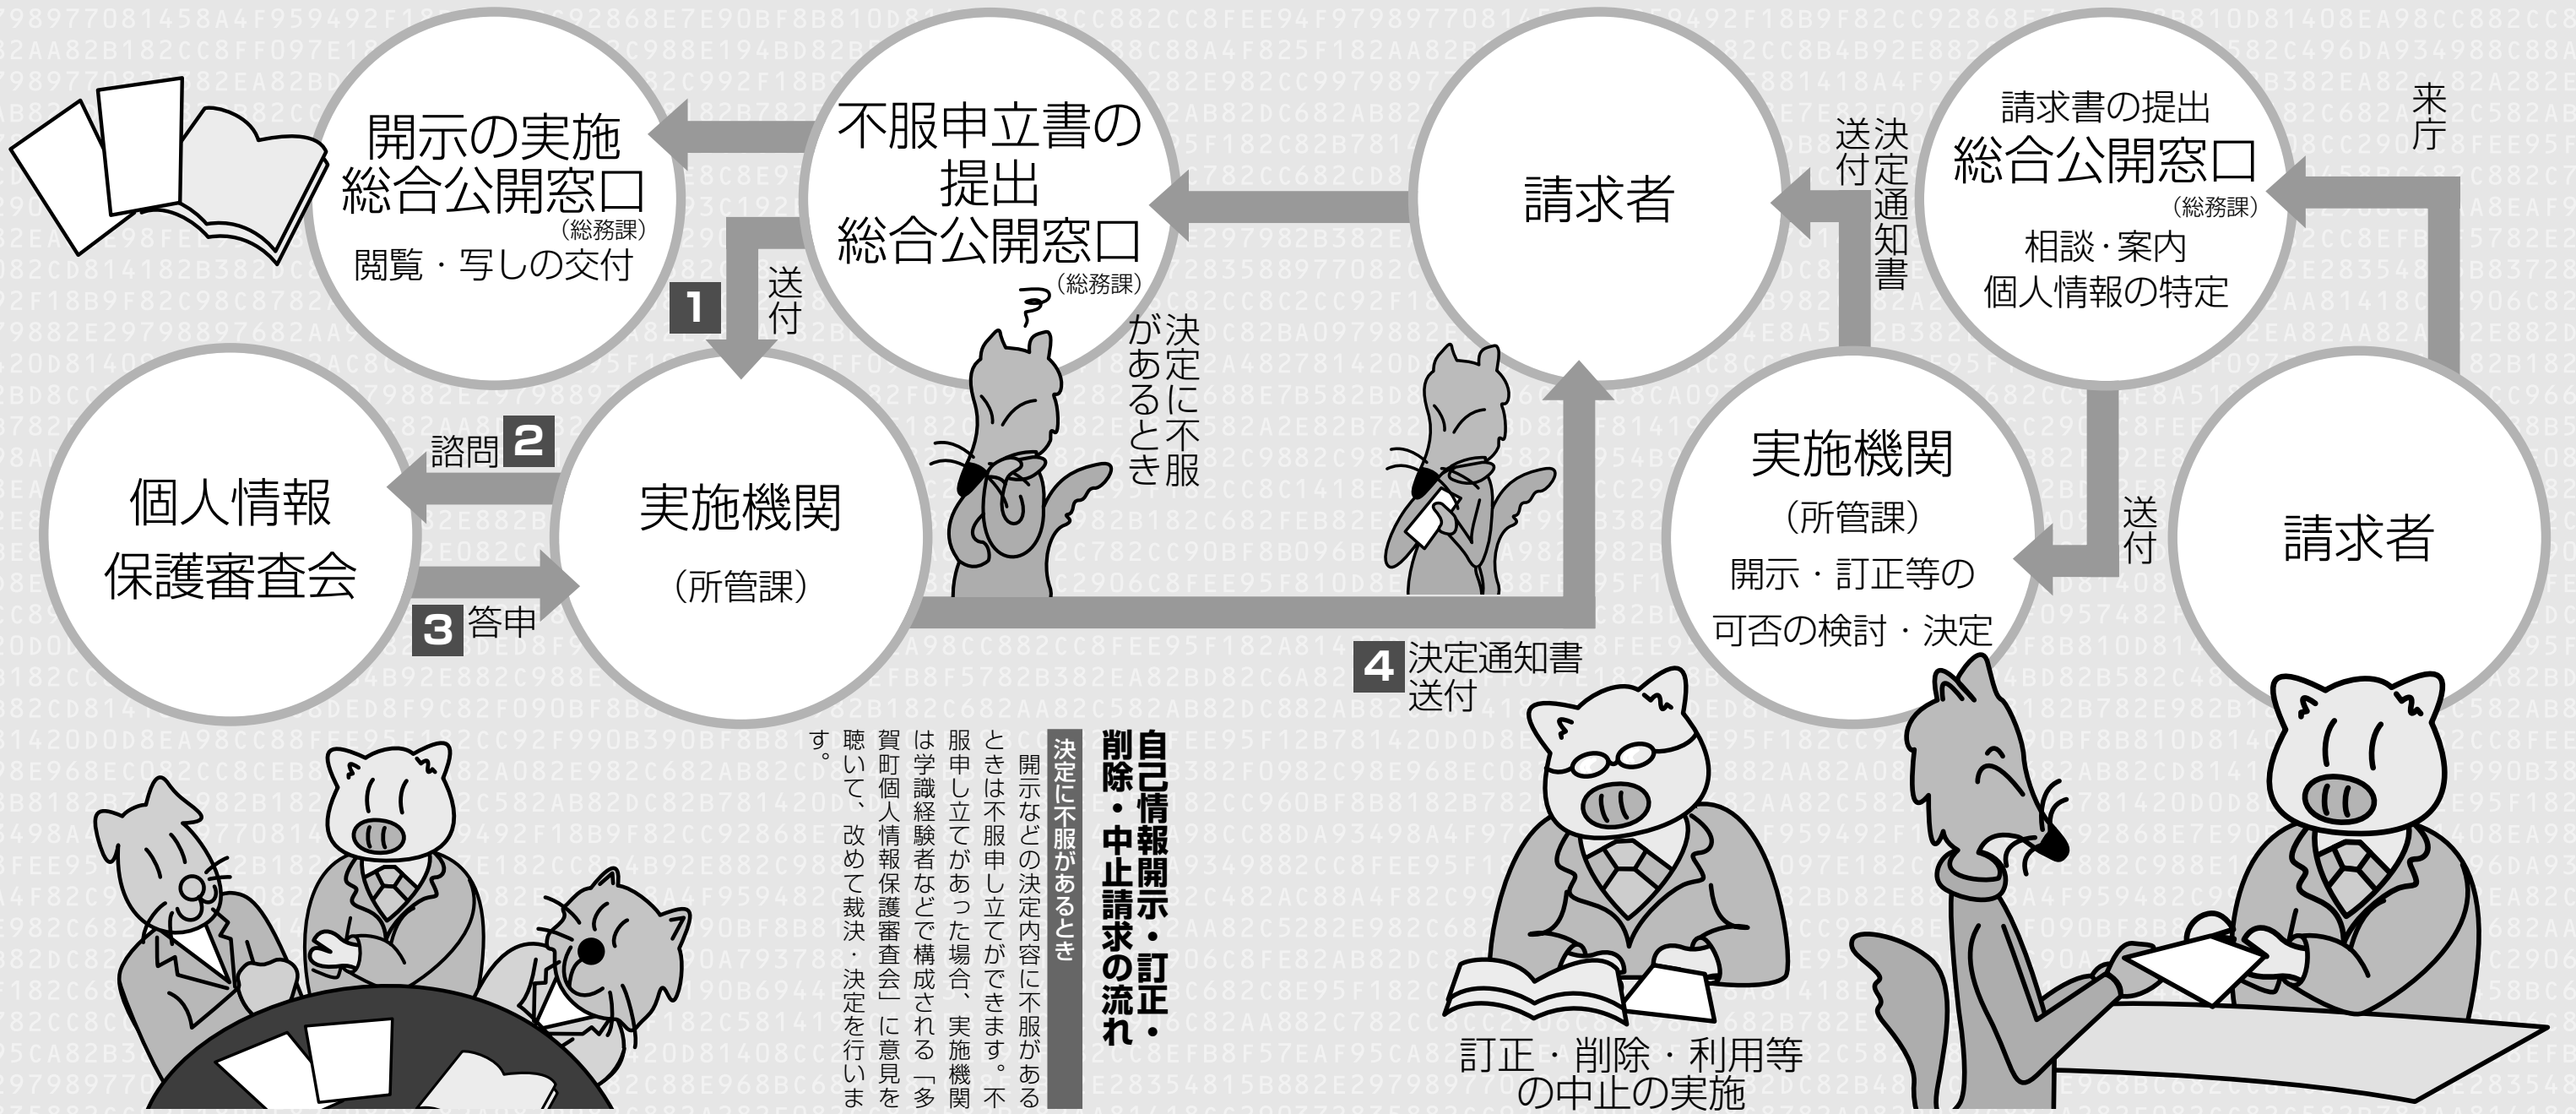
自己情報開示・訂正・削除・中止請求の流れ

来庁

請求書の提出
総合公開窓口
（総務課）
相談・案内
個人情報の特定

送付

実施機関
（所管課）
開示・訂正等の
可否の検討・決定

決定通知書送付

請求者

請求者

決定に不服があるとき

不服申立書の
提出
総合公開窓口
（総務課）

開示の実施
総合公開窓口
（総務課）
閲覧・写しの交付

1 送付

実施機関
（所管課）

2 諮問

3 答申

個人情報
保護審査会

4 決定通知書送付

訂正・削除・利用等の中止の実施

決定に不服があるとき

開示などの決定内容に不服があるときは不服申し立てができます。不服申し立てがあった場合、実施機関は学識経験者などで構成される「多賀町個人情報保護審査会」に意見を聴いて、改めて裁決・決定を行います。